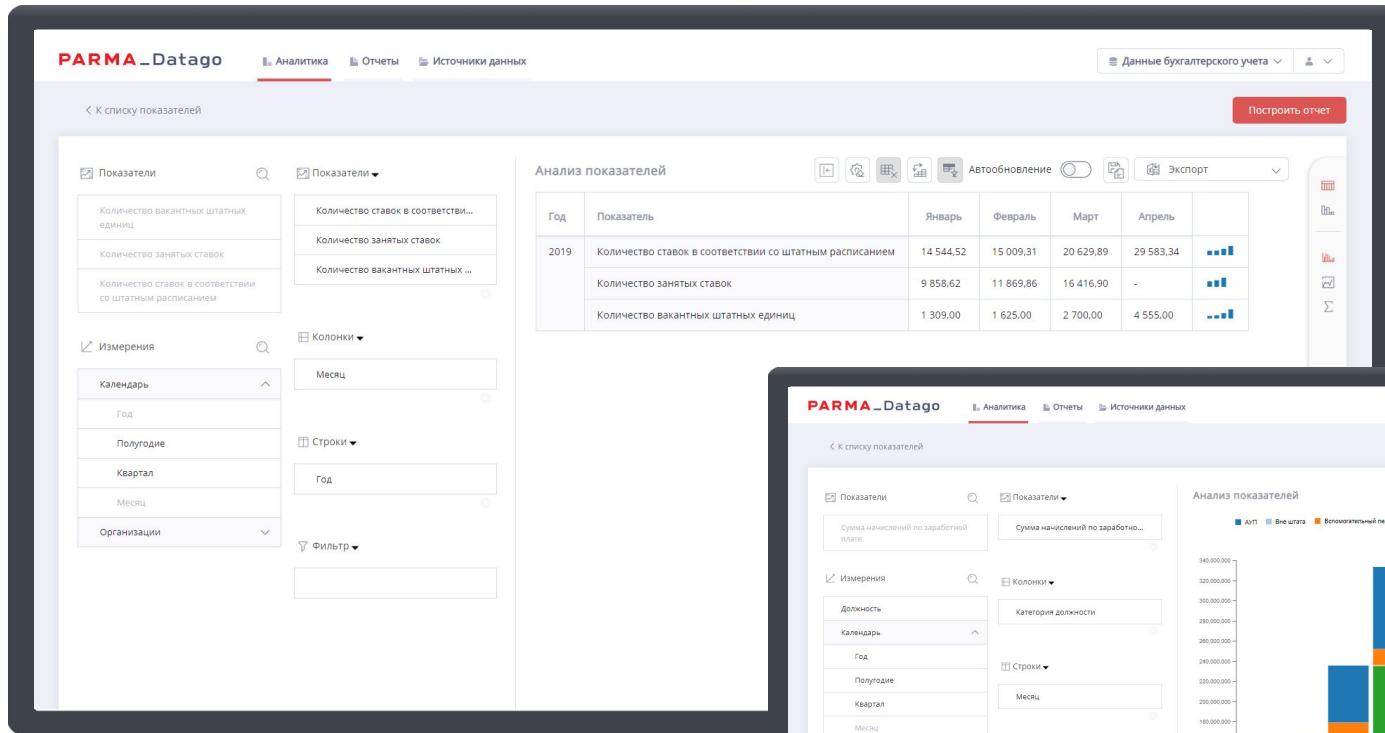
PARMA_Datago

Аналитика Отчеты Источники данных

Данные бухгалтерского учета

< К списку показателей

Построить отчет

Показатели

Количество вакантных штатных единиц

Количество занятых ставок

Количество ставок в соответствии со штатным расписанием

Измерения

Календарь

Год

Полугодие

Квартал

Месяц

Организации

Показатели

Количество ставок в соответстви...

Количество занятых ставок

Количество вакантных штатных ...

Колонки

Месяц

Строки

Год

Фильтр

Анализ показателей

Автообновление

Экспорт

| Год | Показатель | Январь | Февраль | Март | Апрель |
|---|---|---|---|---|---|
| 2019 | Количество ставок в соответствии со штатным расписанием | 14 544,52 | 15 009,31 | 20 629,89 | 29 583,34 |
| | Количество занятых ставок | 9 858,62 | 11 869,86 | 16 416,90 | - |
| | Количество вакантных штатных единиц | 1 309,00 | 1 625,00 | 2 700,00 | 4 555,00 |

PARMA_Datago

Аналитика Отчеты Источники данных

< К списку показателей

Показатели

Сумма начислений по заработной плате

Измерения

Должность

Календарь

Год

Полугодие

Квартал

Месяц

Показатели

Сумма начислений по заработно...

Колонки

Категория должности

Строки

Месяц

Анализ показателей

АУП Вне штата Вспомогательный пе

340,000,000
320,000,000
300,000,000
280,000,000
260,000,000
240,000,000
220,000,000
200,000,000
180,000,000